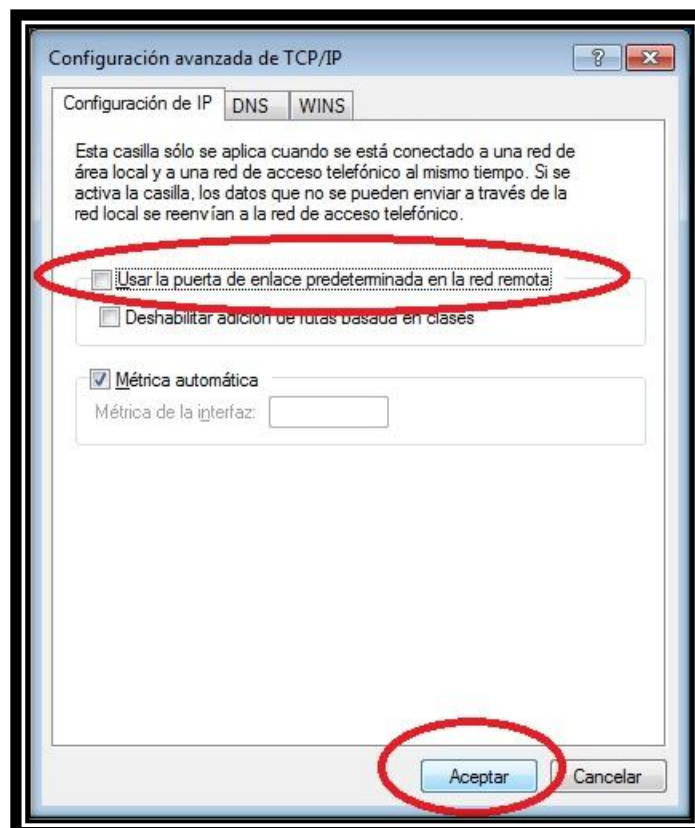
Configuración avanzada de TCP/IP

?

Configuración de IP | DNS | WINS

Esta casilla sólo se aplica cuando se está conectado a una red de área local y a una red de acceso telefónico al mismo tiempo. Si se activa la casilla, los datos que no se pueden enviar a través de la red local se reenvían a la red de acceso telefónico.

Usar la puerta de enlace predeterminada en la red remota

Deshabilitar adición de rutas basada en clases

Métrica automática

Métrica de la interfaz:

Aceptar

Cancelar